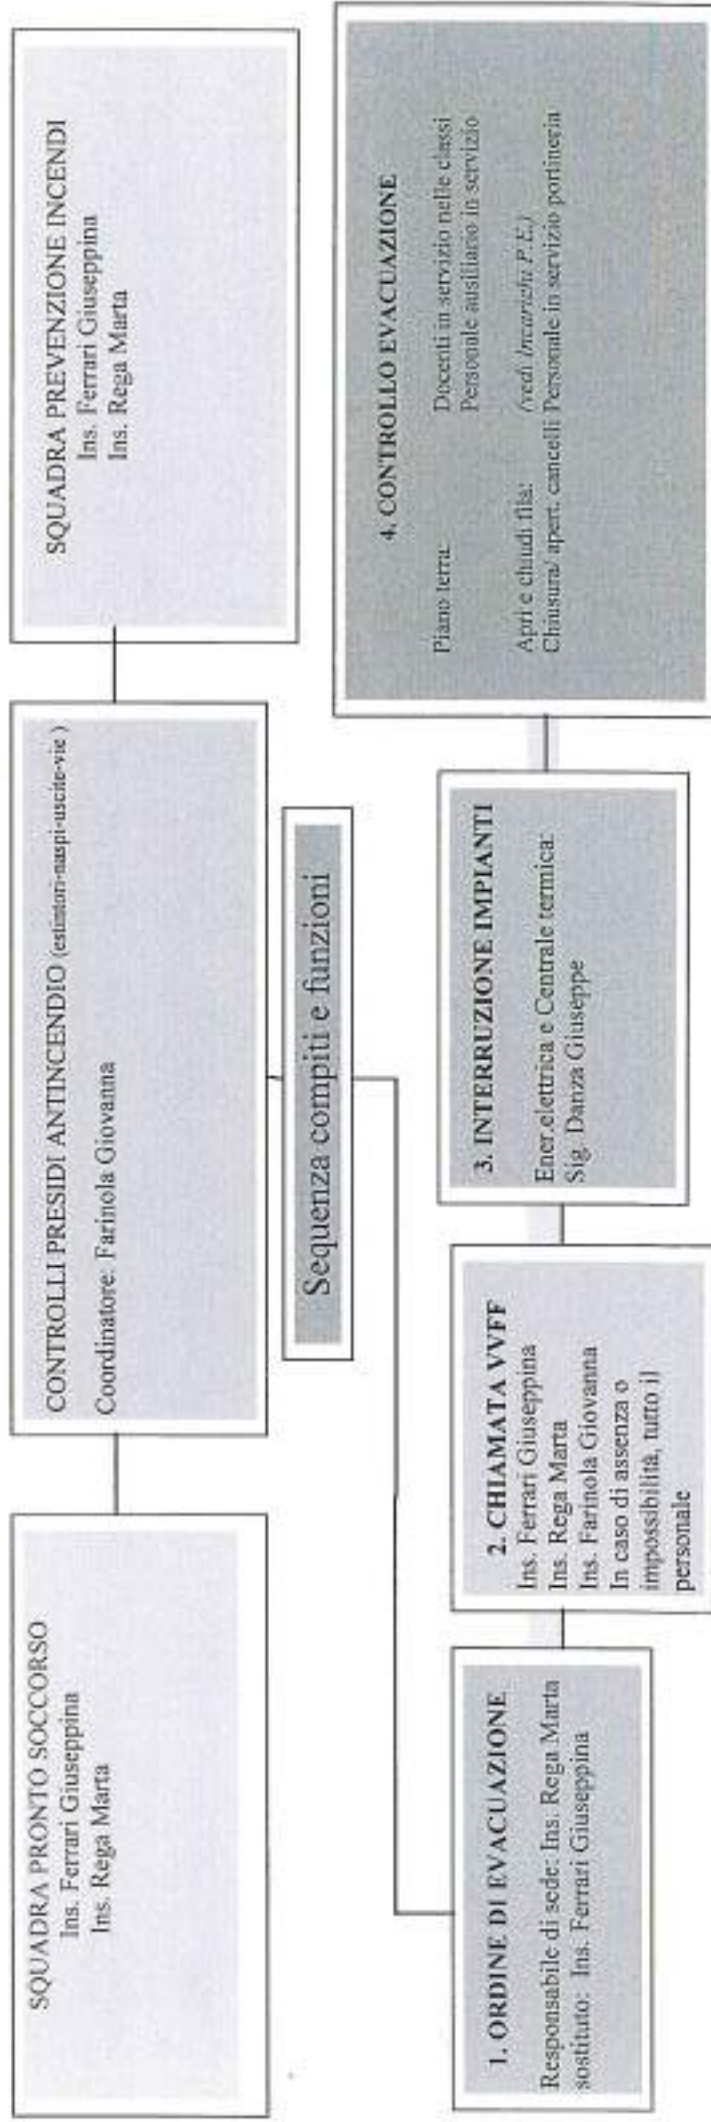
SQUADRA PRONTO SOCCORSO
Ins. Ferrari Giuseppina
Ins. Rega Marta

CONTROLLI PRESIDI ANTINCENDIO (estintori-naspi-uscite-vie)
Coordinatore: Farinola Giovanna

SQUADRA PREVENZIONE INCENDI
Ins. Ferrari Giuseppina
Ins. Rega Marta

Sequenza compiti e funzioni

1. ORDINE DI EVACUAZIONE
Responsabile di sede: Ins. Rega Marta
sostituto: Ins. Ferrari Giuseppina

2. CHIAMATA VVFF
Ins. Ferrari Giuseppina
Ins. Rega Marta
Ins. Farinola Giovanna
In caso di assenza o impossibilità, tutto il personale

3. INTERRUZIONE IMPIANTI
Ener.elettrica e Centrale termica:
Sig. Danza Giuseppe

4. CONTROLLO EVACUAZIONE
Piano terra: Docenti in servizio nelle classi
Personale ausiliario in servizio
Apri e chiudi fila: (vedi Incarichi P.E.)
Chiusura/ apert. cancelli Personale in servizio portineria